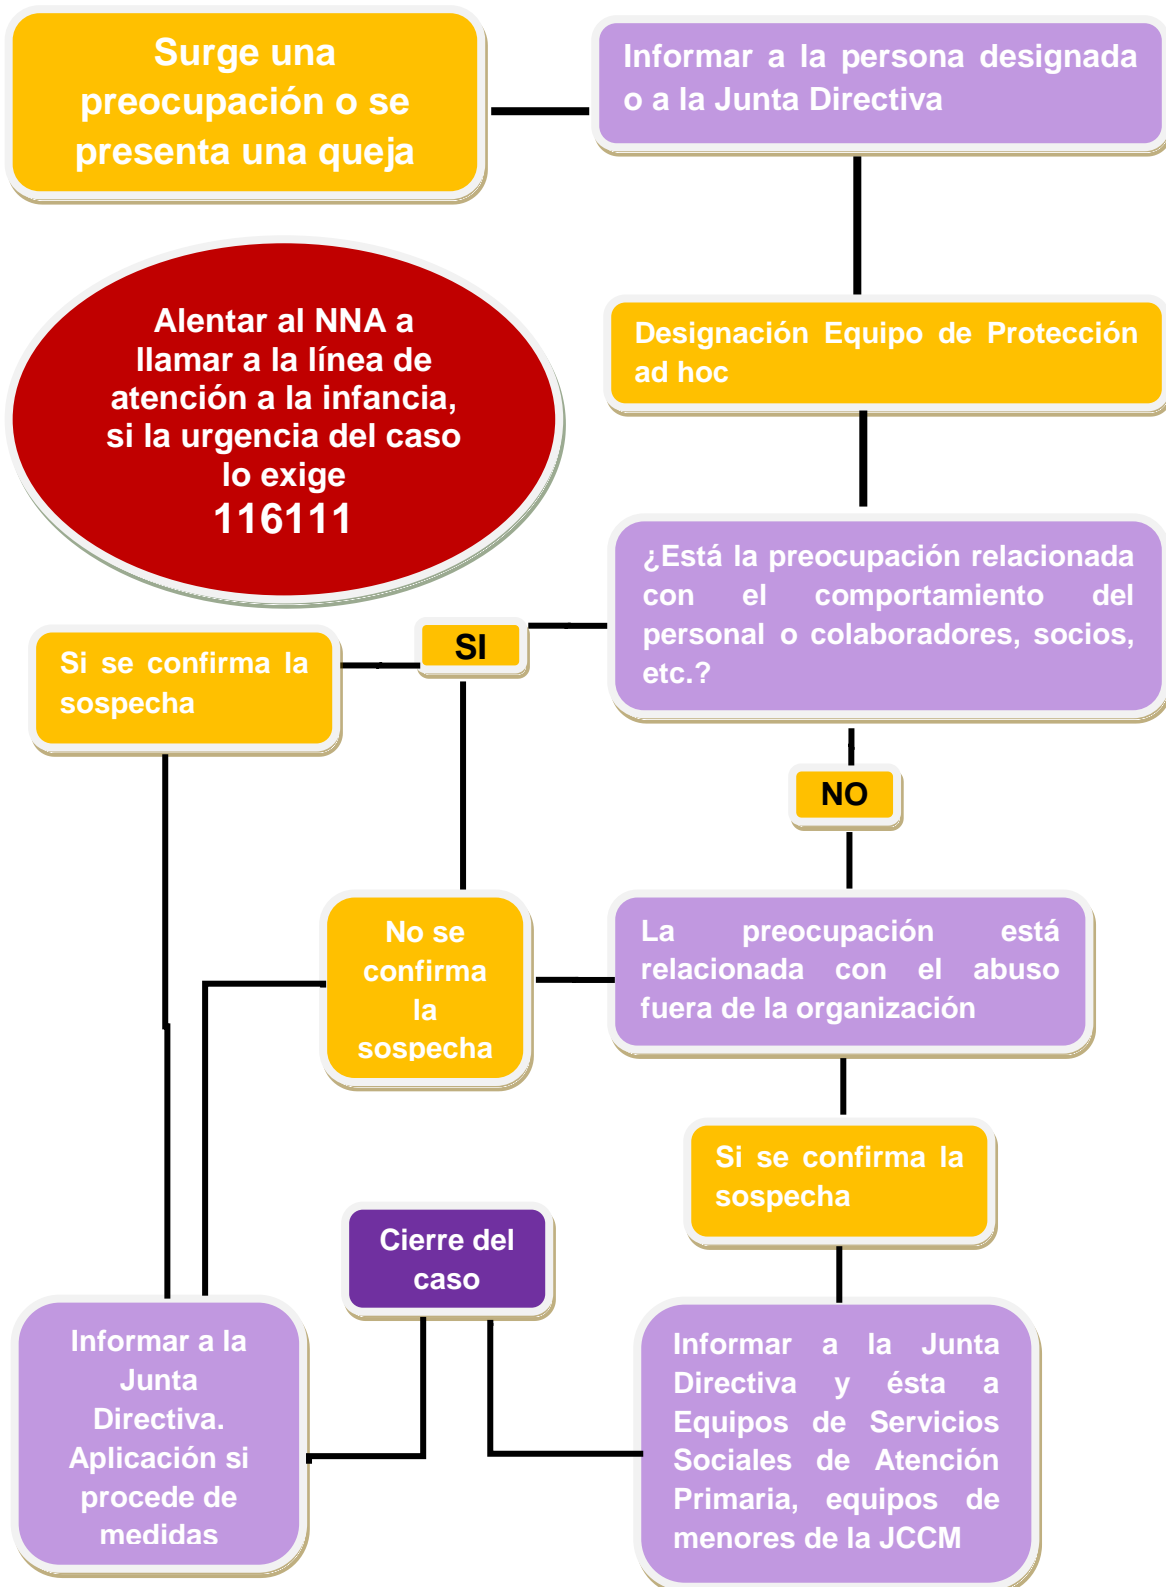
Surge una preocupación o se presenta una queja

Informar a la persona designada o a la Junta Directiva

Alentar al NNA a llamar a la línea de atención a la infancia, si la urgencia del caso lo exige
116111

Designación Equipo de Protección ad hoc

¿Está la preocupación relacionada con el comportamiento del personal o colaboradores, socios, etc.?

SI

Si se confirma la sospecha

NO

No se confirma la sospecha

La preocupación está relacionada con el abuso fuera de la organización

Si se confirma la sospecha

Cierre del caso

Informar a la Junta Directiva. Aplicación si procede de medidas

Informar a la Junta Directiva y ésta a Equipos de Servicios Sociales de Atención Primaria, equipos de menores de la JCCM